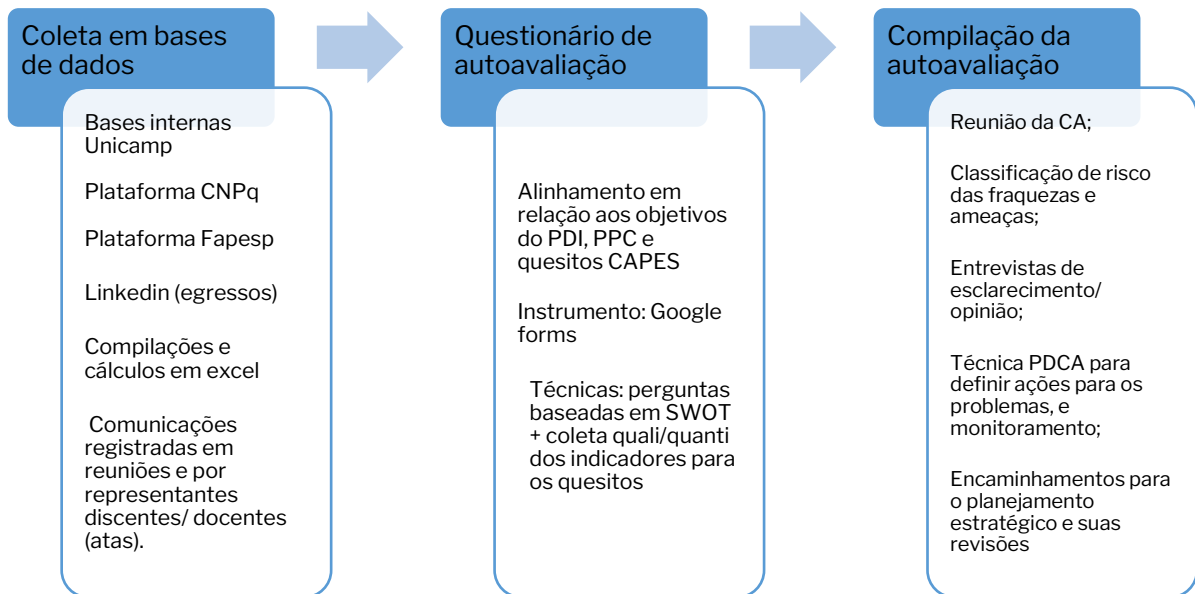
Coleta em bases de dados

Bases internas Unicamp

Plataforma CNPq

Plataforma Fapesp

Linkedin (egressos)

Compilações e cálculos em excel

Comunicações registradas em reuniões e por representantes discentes/ docentes (atas).

Questionário de autoavaliação

Alinhamento em relação aos objetivos do PDI, PPC e quesitos CAPES

Instrumento: Google forms

Técnicas: perguntas baseadas em SWOT + coleta quali/quanti dos indicadores para os quesitos

Compilação da autoavaliação

Reunião da CA;

Classificação de risco das fraquezas e ameaças;

Entrevistas de esclarecimento/ opinião;

Técnica PDCA para definir ações para os problemas, e monitoramento;

Encaminhamentos para o planejamento estratégico e suas revisões